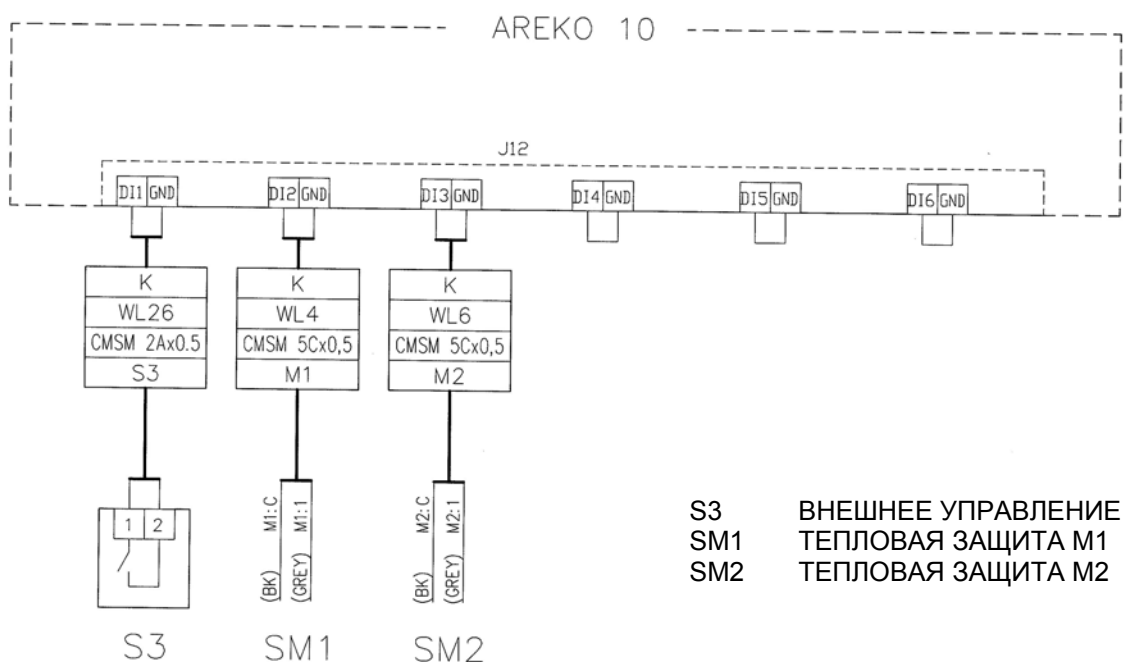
AREKO 10

J12

DI1 GND
DI2 GND
DI3 GND
DI4 GND
DI5 GND
DI6 GND

K
WL26
CMSM 2Ax0.5
S3

K
WL4
CMSM 5Cx0,5
M1

K
WL6
CMSM 5Cx0,5
M2

1 2

M1:C M1:1
(BK) (GREY)

M2:C M2:1
(BK) (GREY)

S3 SM1 SM2

S3 ВНЕШНЕЕ УПРАВЛЕНИЕ
SM1 ТЕПЛОВАЯ ЗАЩИТА M1
SM2 ТЕПЛОВАЯ ЗАЩИТА M2